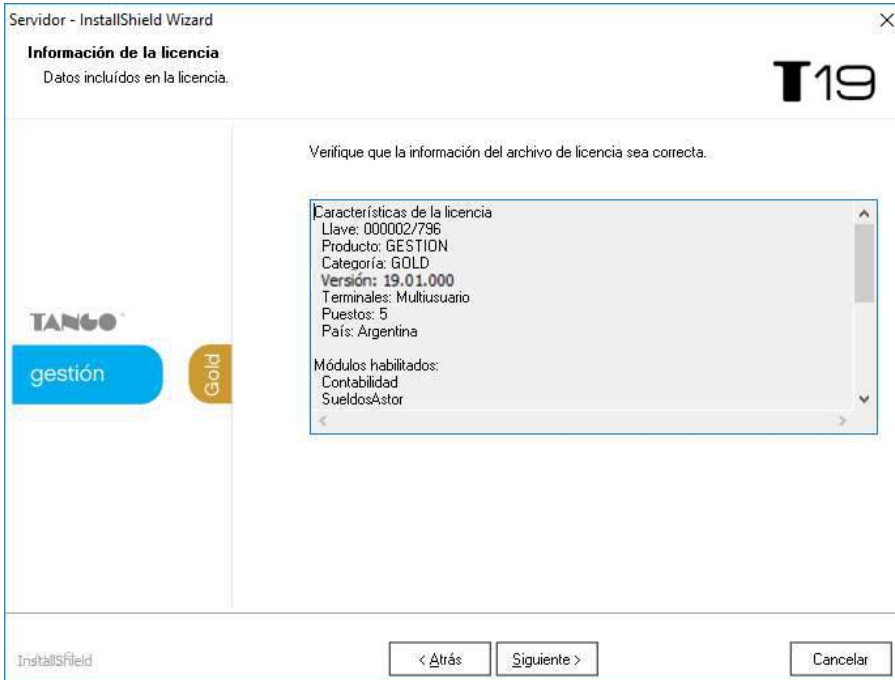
Servidor - InstallShield Wizard

Información de la licencia
Datos incluídos en la licencia.

T19

TANGO
gestión
Gold

Verifique que la información del archivo de licencia sea correcta.

Características de la licencia
Llave: 000002/796
Producto: GESTION
Categoría: GOLD
Versión: 19.01.000
Terminales: Multiusuario
Puestos: 5
País: Argentina

Módulos habilitados:
Contabilidad
SueldosAstor

InstallShield

< Atrás
Siguiente >
Cancelar